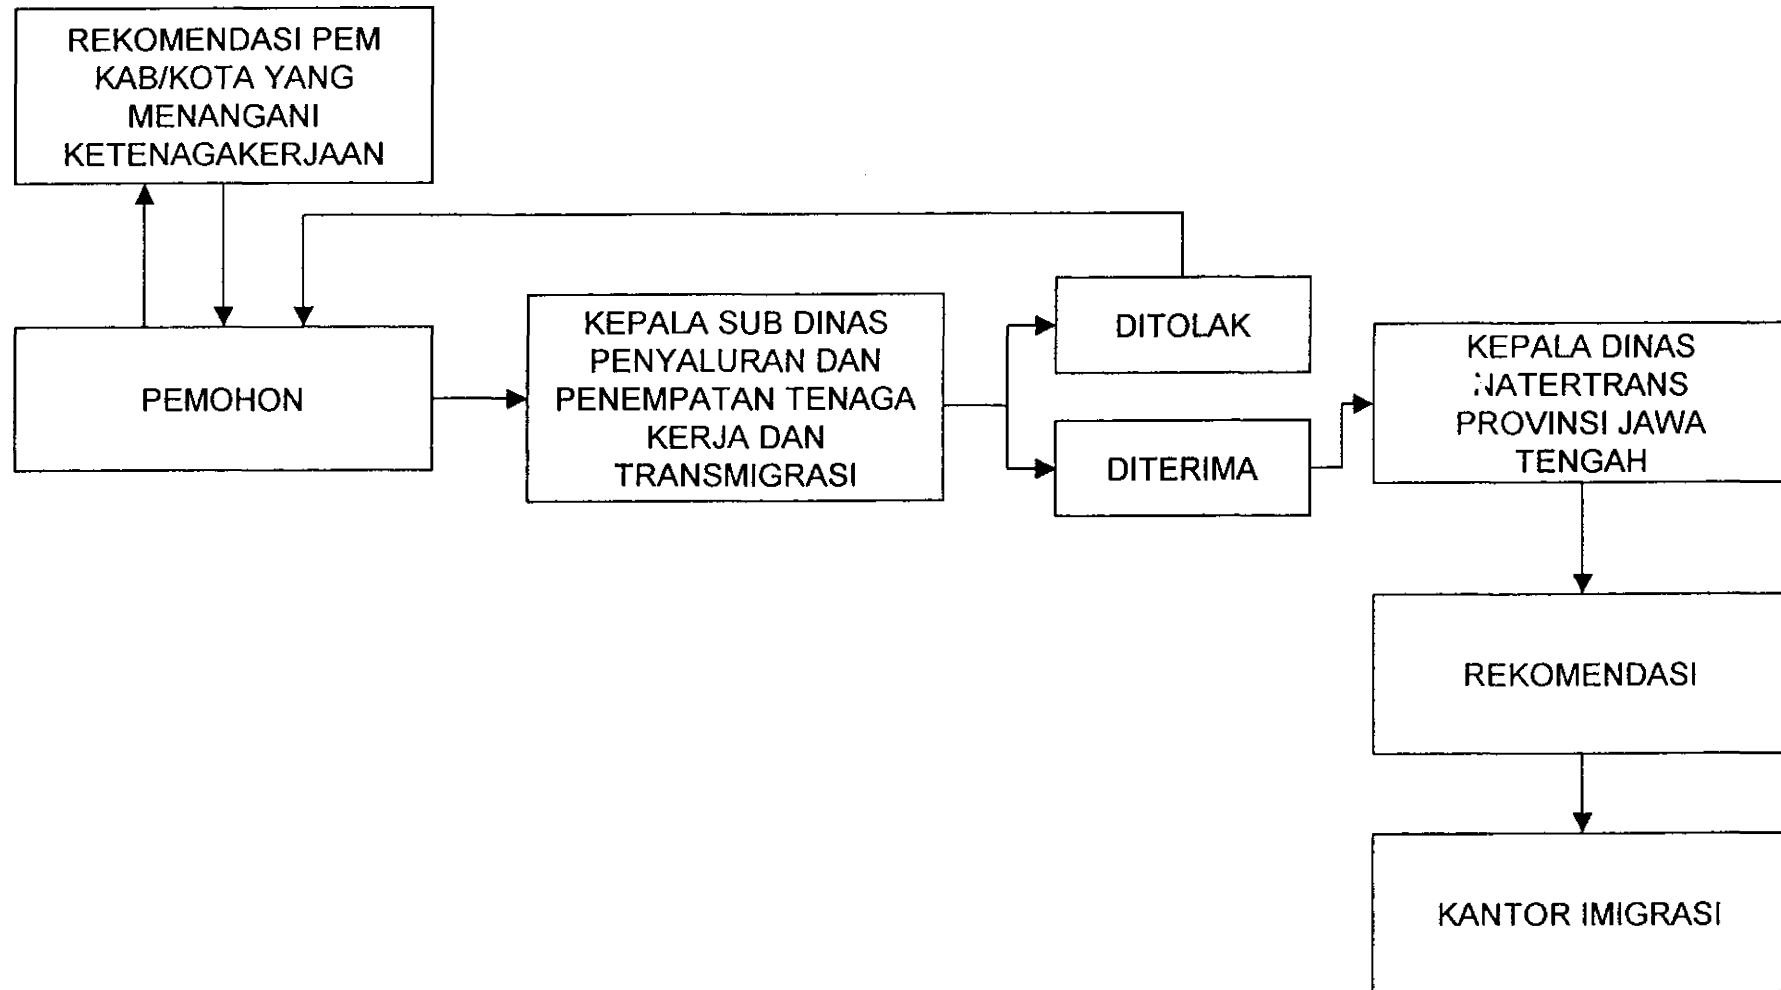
REKOMENDASI PEM KAB/KOTA YANG MENANGANI KETENAGAKERJAAN

PEMOHON

KEPALA SUB DINAS PENYALURAN DAN PENEMPATAN TENAGA KERJA DAN TRANSMIGRASI

DITOLAK

DITERIMA

KEPALA DINAS NATERTRANS PROVINSI JAWA TENGAH

REKOMENDASI

KANTOR IMIGRASI